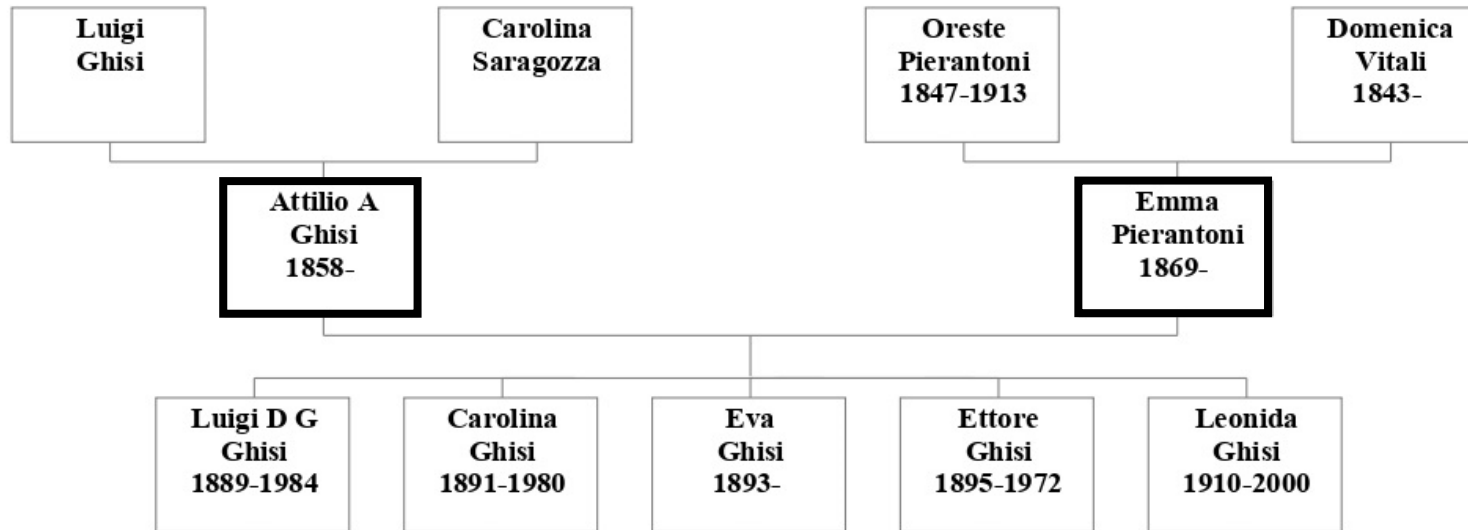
Luigi
Ghisi

Carolina
Saragozza

Oreste
Pierantoni
1847-1913

Domenica
Vitali
1843-

Attilio A
Ghisi
1858-

Emma
Pierantoni
1869-

Luigi D G
Ghisi
1889-1984

Carolina
Ghisi
1891-1980

Eva
Ghisi
1893-

Ettore
Ghisi
1895-1972

Leonida
Ghisi
1910-2000